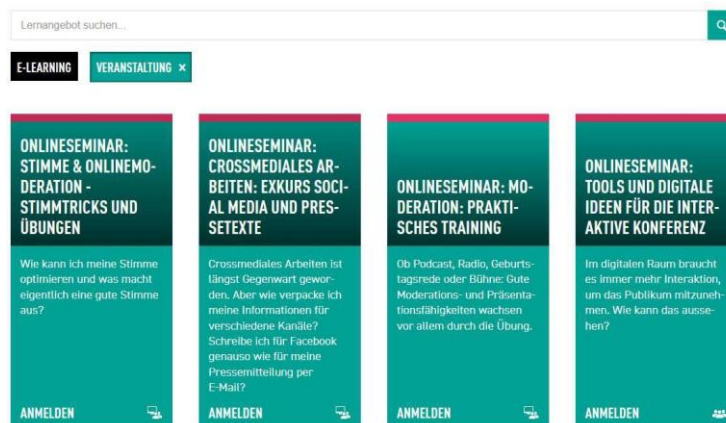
Lernangebot suchen...

E-LEARNING

VERANSTALTUNG ×

ONLINESEMINAR: STIMME & ONLINEMODERATION - STIMMTRICKS UND ÜBUNGEN

Wie kann ich meine Stimme optimieren und was macht eigentlich eine gute Stimme aus?

ANMELDEN

ONLINESEMINAR: CROSSMEDIALES ARBEITEN: EXKURS SOCIAL MEDIA UND PRESSETEXTE

Crossmediales Arbeiten ist längst Gegenwart geworden. Aber wie verpacke ich meine Informationen für verschiedene Kanäle? Schreibe ich für Facebook genauso wie für meine Pressemitteilung per E-Mail?

ANMELDEN

ONLINESEMINAR: MODERATION: PRAKTISCHES TRAINING

Ob Podcast, Radio, Geburtstagsrede oder Bühne: Gute Moderations- und Präsentationsfähigkeiten wachsen vor allem durch die Übung.

ANMELDEN

ONLINESEMINAR: TOOLS UND DIGITALE IDEEN FÜR DIE INTERAKTIVE KONFERENZ

Im digitalen Raum braucht es immer mehr Interaktion, um das Publikum mitzunehmen. Wie kann das aussehen?

ANMELDEN